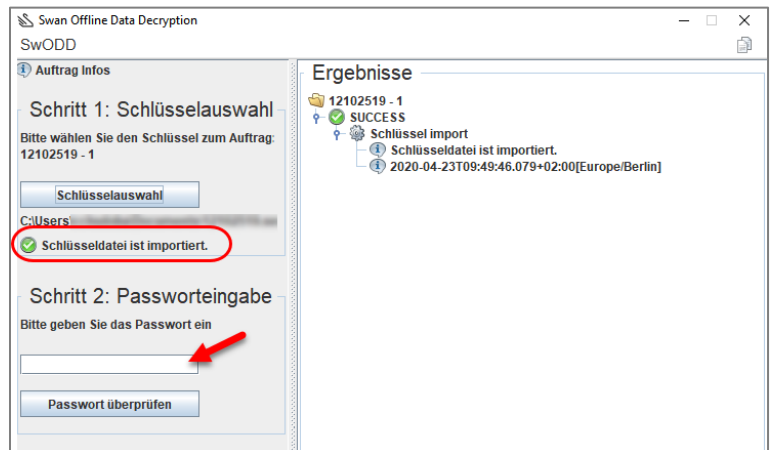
Swan Offline Data Decryption

SwODD

Auftrag Infos

Schritt 1: Schlüsselauswahl

Bitte wählen Sie den Schlüssel zum Auftrag: 12102519 - 1

Schlüsselauswahl

C:\Users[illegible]

Schlüsseldatei ist importiert.

Schritt 2: Passworteingabe

Bitte geben Sie das Passwort ein

Passwort überprüfen

Ergebnisse

12102519 - 1
SUCCESS
Schlüssel import
Schlüsseldatei ist importiert.
2020-04-23T09:49:46.079+02:00[Europe/Berlin]